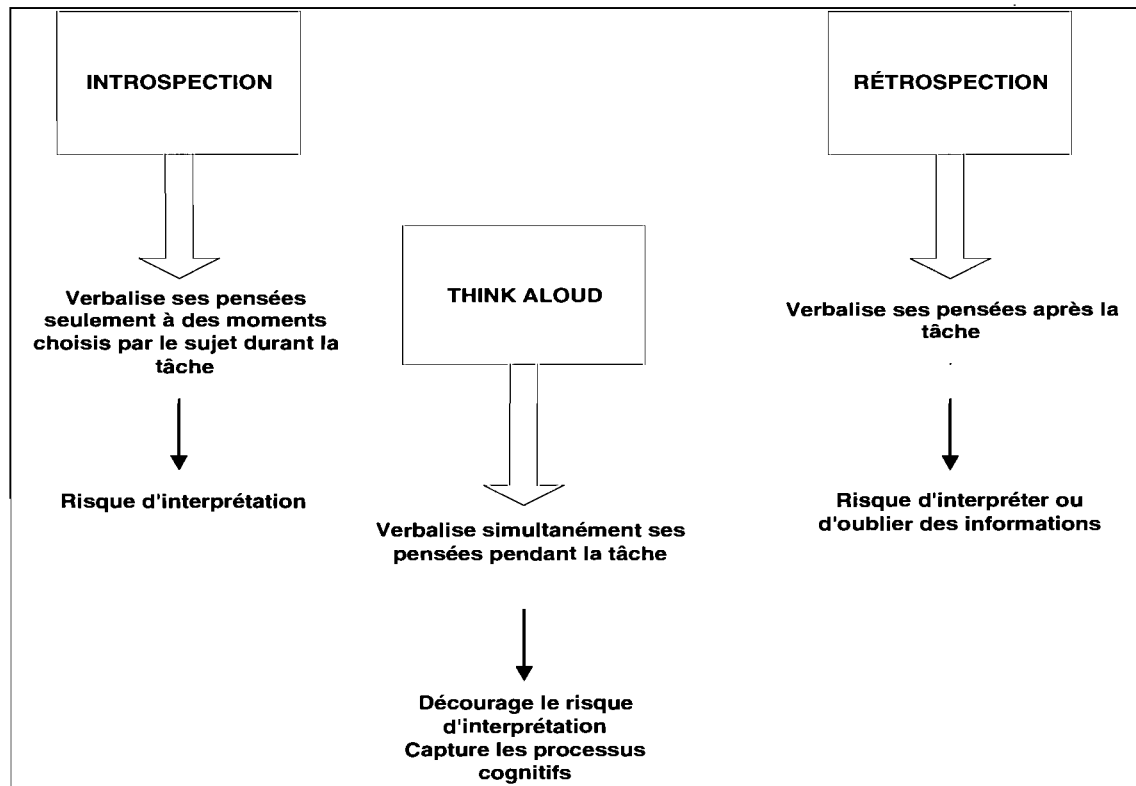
INTROSPECTION

Verbalise ses pensées seulement à des moments choisis par le sujet durant la tâche

Risque d'interprétation

THINK ALOUD

Verbalise simultanément ses pensées pendant la tâche

Décourage le risque d'interprétation
Capture les processus cognitifs

RÉTROSPECTION

Verbalise ses pensées après la tâche

Risque d'interpréter ou d'oublier des informations